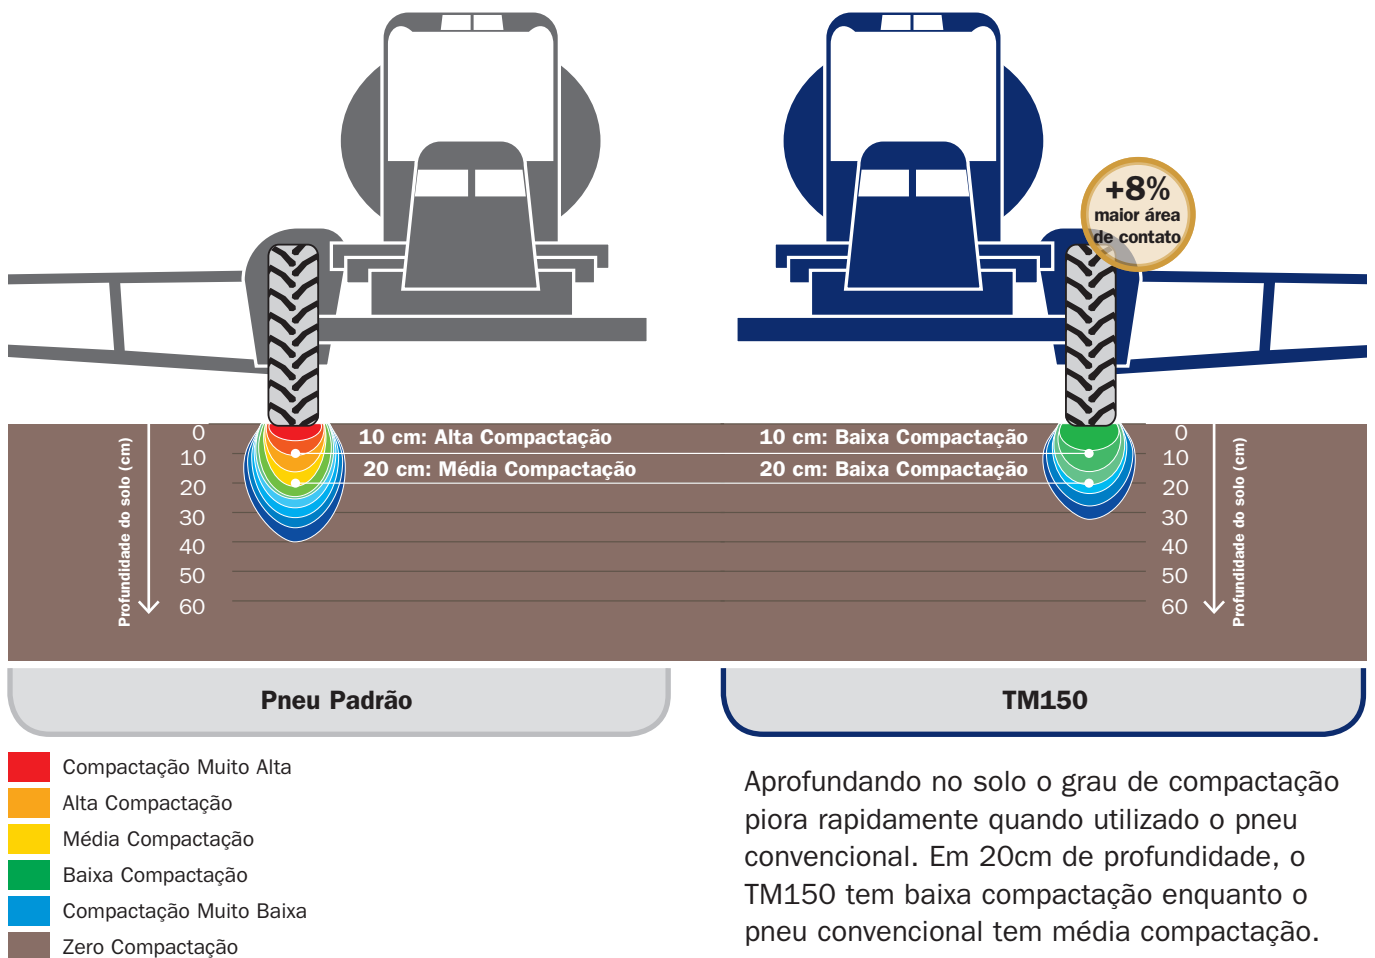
+8%
maior área
de contato

Profundidade do solo (cm)
0
10
20
30
40
50
60

10 cm: Alta Compactação
20 cm: Média Compactação

10 cm: Baixa Compactação
20 cm: Baixa Compactação

0
10
20
30
40
50
60
Profundidade do solo (cm)

Pneu Padrão

TM150

Compactação Muito Alta
Alta Compactação
Média Compactação
Baixa Compactação
Compactação Muito Baixa
Zero Compactação

Aprofundando no solo o grau de compactação piora rapidamente quando utilizado o pneu convencional. Em 20cm de profundidade, o TM150 tem baixa compactação enquanto o pneu convencional tem média compactação.